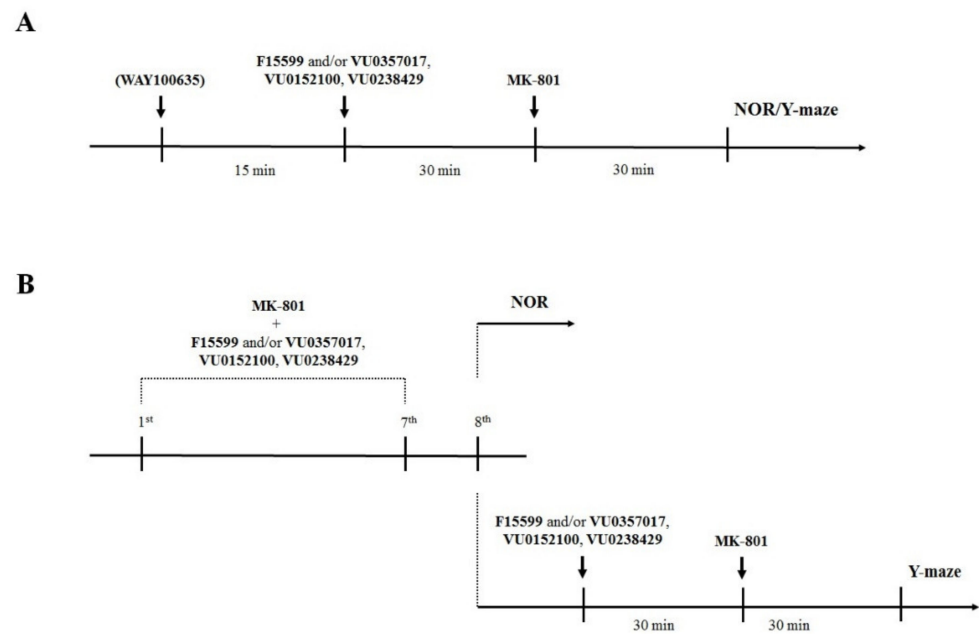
A

(WAY100635)

F15599 and/or VU0357017, VU0152100, VU0238429

MK-801

NOR/Y-maze

15 min

30 min

30 min

B

MK-801 + F15599 and/or VU0357017, VU0152100, VU0238429

NOR

$1^{st}$

$7^{th}$

$8^{th}$

F15599 and/or VU0357017, VU0152100, VU0238429

MK-801

Y-maze

30 min

30 min